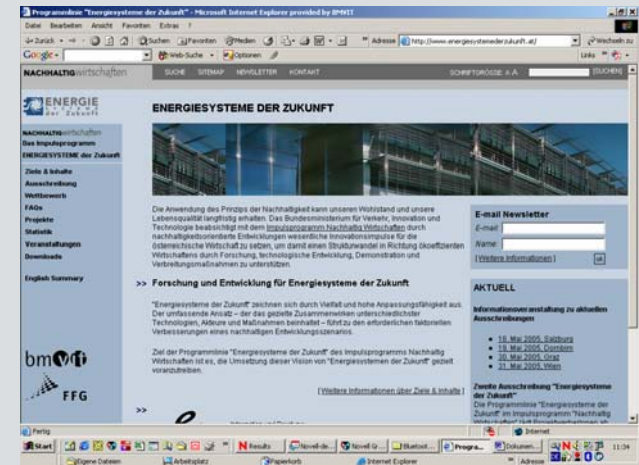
Programmlinie "Energiesysteme der Zukunft" - Microsoft Internet Explorer provided by BMVIT

Datei Bearbeiten Ansicht Favoriten Extras ?

Zurück Suchen Favoriten Medien Adresse http://www.energiesystemederzukunft.at/ Wechseln zu

Google Web-Suche Optionen Links

NACHHALTIGwirtschaften SUCHE SITEMAP NEWSLETTER KONTAKT SCHRIFTGRÖSSE: A A [SUCHEN]

ENERGIE systeme der Zukunft

NACHHALTIGwirtschaften
Das Impulsprogramm
ENERGIESYSTEME der Zukunft

Ziele & Inhalte
Ausschreibung
Wettbewerb
FAQs
Projekte
Statistik
Veranstaltungen
Downloads

English Summary

bmvit

FFG

ENERGIESYSTEME DER ZUKUNFT

Die Anwendung des Prinzips der Nachhaltigkeit kann unseren Wohlstand und unsere Lebensqualität langfristig erhalten. Das Bundesministerium für Verkehr, Innovation und Technologie beabsichtigt mit dem Impulsprogramm Nachhaltig Wirtschaften durch nachhaltigkeitsorientierte Entwicklungen wesentliche Innovationsimpulse für die österreichische Wirtschaft zu setzen, um damit einen Strukturwandel in Richtung ökoeffizienten Wirtschaftens durch Forschung, technologische Entwicklung, Demonstration und Verbreitungsmaßnahmen zu unterstützen.

>> Forschung und Entwicklung für Energiesysteme der Zukunft

"Energiesysteme der Zukunft" zeichnen sich durch Vielfalt und hohe Anpassungsfähigkeit aus. Der umfassende Ansatz – der das gezielte Zusammenwirken unterschiedlichster Technologien, Akteure und Maßnahmen beinhaltet – führt zu den erforderlichen faktoriellen Verbesserungen eines nachhaltigen Entwicklungsszenarios.

Ziel der Programmlinie "Energiesysteme der Zukunft" des Impulsprogramms Nachhaltig Wirtschaften ist es, die Umsetzung dieser Vision von "Energiesysteme der Zukunft" gezielt voranzutreiben.

[ Weitere Informationen über Ziele & Inhalte ]

>>

E-mail Newsletter
E-mail
Name
[ Weitere Informationen ] ok

AKTUELL

Informationsveranstaltung zu aktuellen Ausschreibungen

• 18. Mai 2005, Salzburg
• 19. Mai 2005, Dornbirn
• 30. Mai 2005, Graz
• 31. Mai 2005, Wien

Zweite Ausschreibung "Energiesysteme der Zukunft"
Die Programmlinie "Energiesysteme der Zukunft" im Impulsprogramm "Nachhaltig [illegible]

Fertig Internet

Start N Results Novell-de... Novell G... Bluetool... Progra... Dokumen... 11:34
Eigene Dateien Arbeitsplatz Papierkorb Internet Explorer Adresse